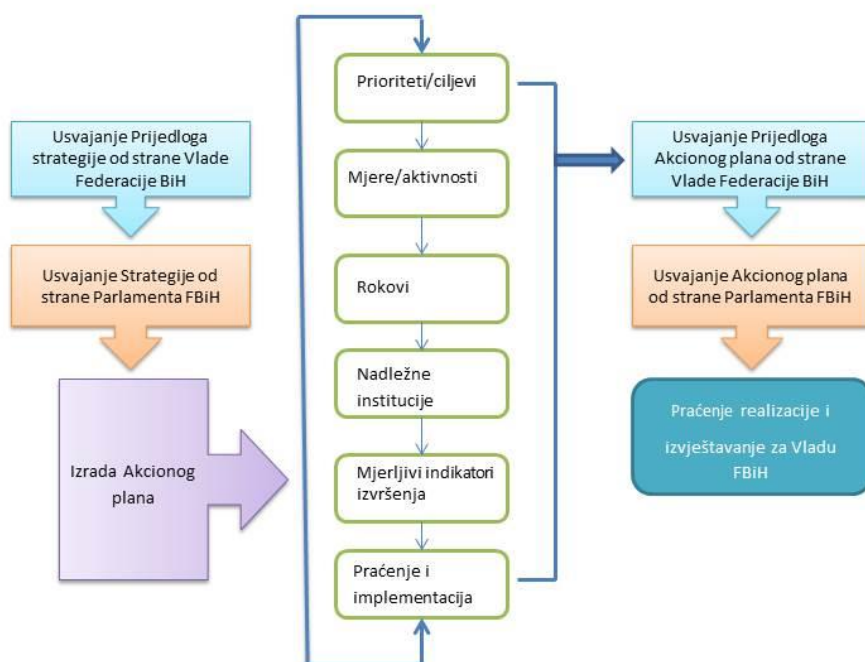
Usvajanje Prijedloga strategije od strane Vlade Federacije BiH

Usvajanje Strategije od strane Parlamenta FBiH

Izrada Akcionog plana

Prioriteti/ciljevi

Mjere/aktivnosti

Rokovi

Nadležne institucije

Mjerljivi indikatori izvršenja

Praćenje i implementacija

Usvajanje Prijedloga Akcionog plana od strane Vlade Federacije BiH

Usvajanje Akcionog plana od strane Parlamenta FBiH

Praćenje realizacije i izvještavanje za Vladu FBiH